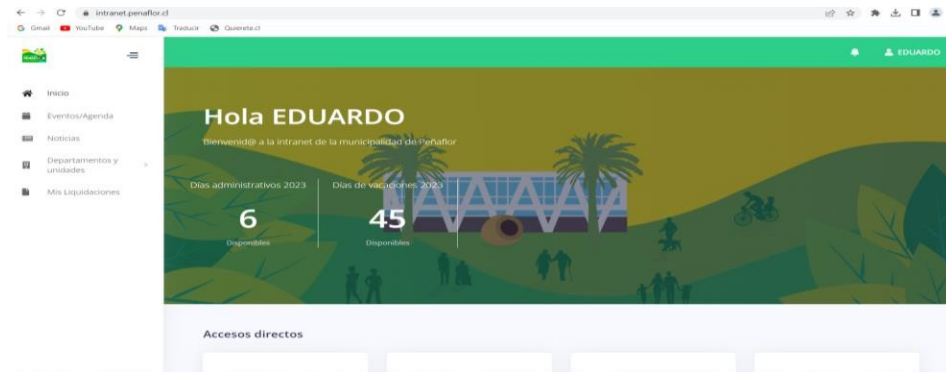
intranet.penaflor.cl

Gmail YouTube Maps Traducir Quierete.cl

EDUARDO

Inicio
Eventos/Agenda
Noticias
Departamentos y unidades
Mis Liquidaciones

Hola EDUARDO

Bienvenid@ a la intranet de la municipalidad de Peñaflor

Días administrativos 2023
6
Disponibles

Días de vacaciones 2023
45
Disponibles

Accesos directos